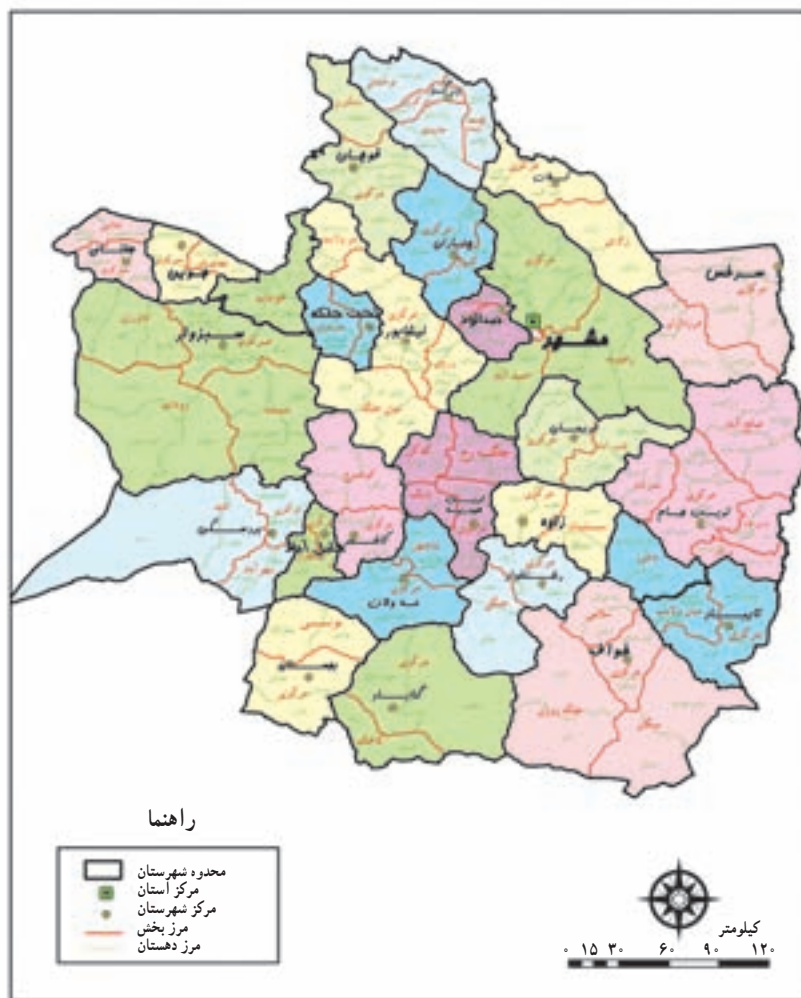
مشهد
قوچان
چناران
سرخس
سبزوار
نیشابور
تربت حیدریه
گناباد
بجستان
فریمان
خواف
تایباد
رشتخوار
زاوه
کاشمر
خلیل آباد
بردسکن
جغتای
جوین
تربت جام
بینالود
مه ولات
درگز
کلات
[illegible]

راهنما
محدوده شهرستان
مرکز آستان
مرکز شهرستان
مرز بخش
مرز دهستان

کیلومتر
۰ ۱۵ ۳۰ ۶۰ ۹۰ ۱۲۰